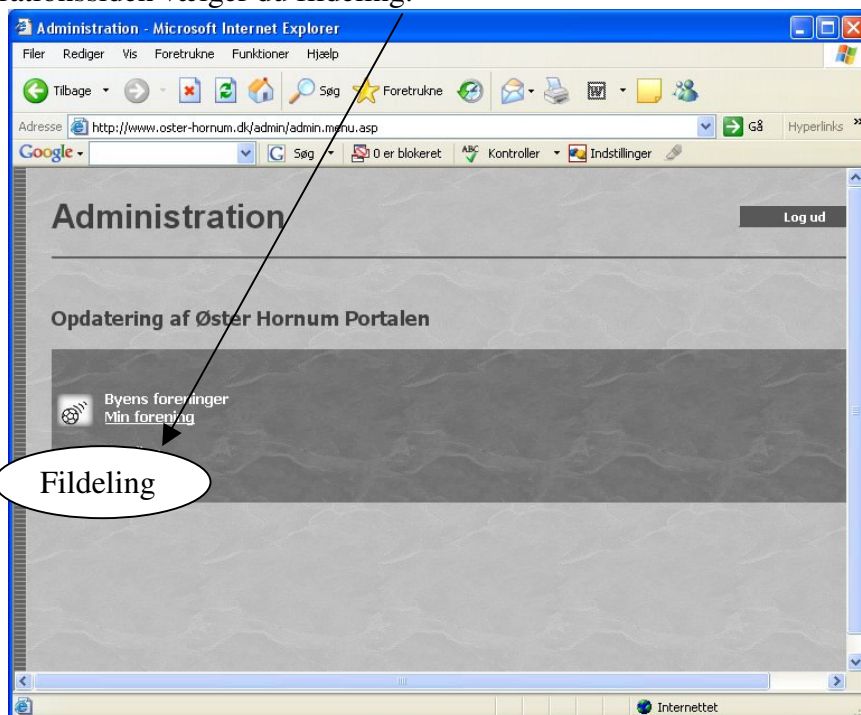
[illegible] vælger du fildeling.

Administration - Microsoft Internet Explorer

Filer Rediger Vis Foretrukne Funktioner Hjælp

Tilbage Søg Foretrukne

Adresse http://www.oster-hornum.dk/admin/admin.menu.asp Gå Hyperlinks

Google Søg 0 er blokeret Kontroller Indstillinger

Administration

Log ud

Opdatering af Øster Hornum Portalen

Byens foreninger
Min forening

Fildeling

Internettet